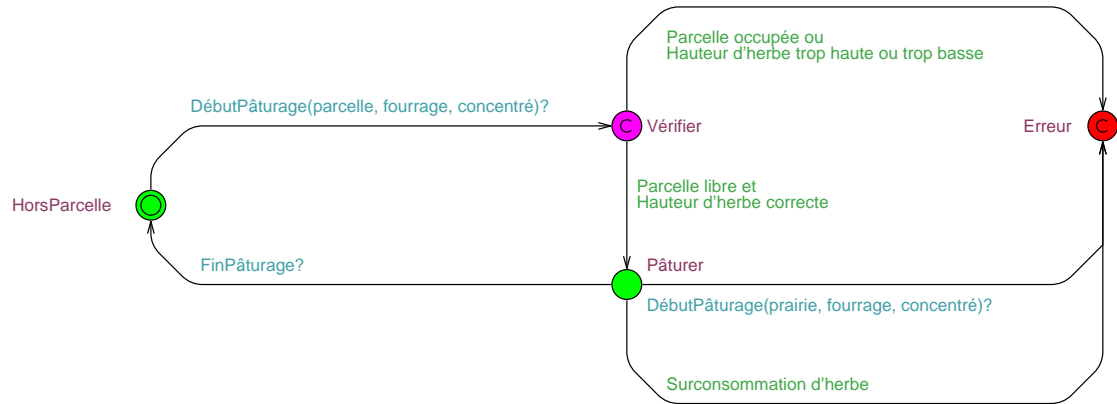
Parcelle occupée ou
Hauteur d'herbe trop haute ou trop basse

DébutPâturage(parcelle, fourrage, concentré)?

C Vérifier

Erreur C

HorsParcelle

Parcelle libre et
Hauteur d'herbe correcte

FinPâturage?

Pâturer

DébutPâturage(prairie, fourrage, concentré)?

Surconsommation d'herbe